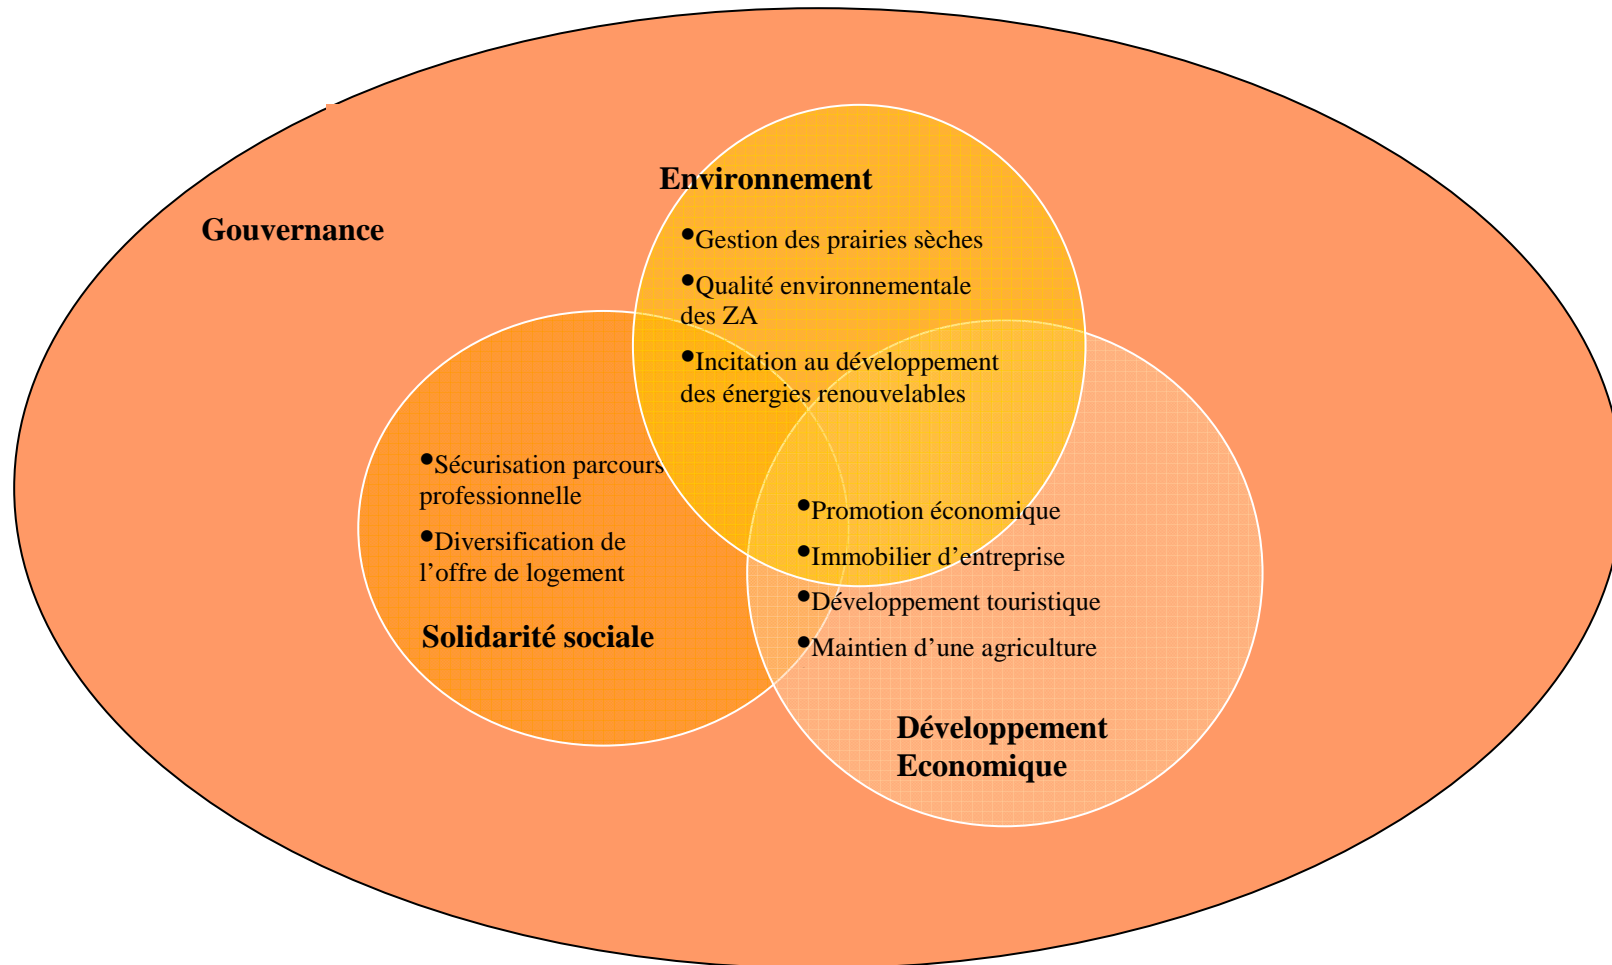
Gouvernance

Environnement

•Gestion des prairies sèches

•Qualité environnementale des ZA

•Incitation au développement des énergies renouvelables

•Sécurisation parcours professionnelle

•Diversification de l'offre de logement

Solidarité sociale

•Promotion économique

•Immobilier d'entreprise

•Développement touristique

•Maintien d'une agriculture

Développement Economique